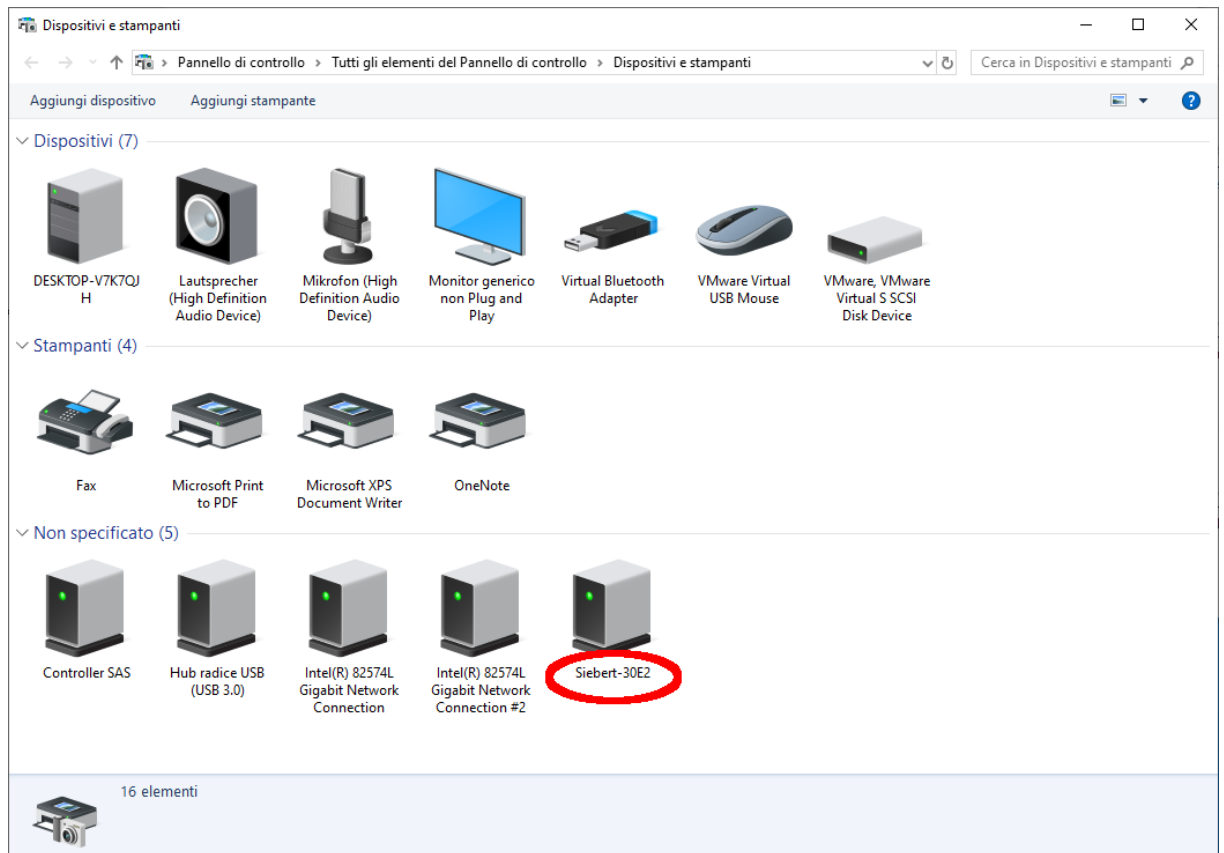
Dispositivi e stampanti

Pannello di controllo › Tutti gli elementi del Pannello di controllo › Dispositivi e stampanti

Cerca in Dispositivi e stampanti

Aggiungi dispositivo    Aggiungi stampante

Dispositivi (7)

DESKTOP-V7K7QJH

Lautsprecher (High Definition Audio Device)

Mikrofon (High Definition Audio Device)

Monitor generico non Plug and Play

Virtual Bluetooth Adapter

VMware Virtual USB Mouse

VMware, VMware Virtual S SCSI Disk Device

Stampanti (4)

Fax

Microsoft Print to PDF

Microsoft XPS Document Writer

OneNote

Non specificato (5)

Controller SAS

Hub radice USB (USB 3.0)

Intel(R) 82574L Gigabit Network Connection

Intel(R) 82574L Gigabit Network Connection #2

Siebert-30E2

16 elementi